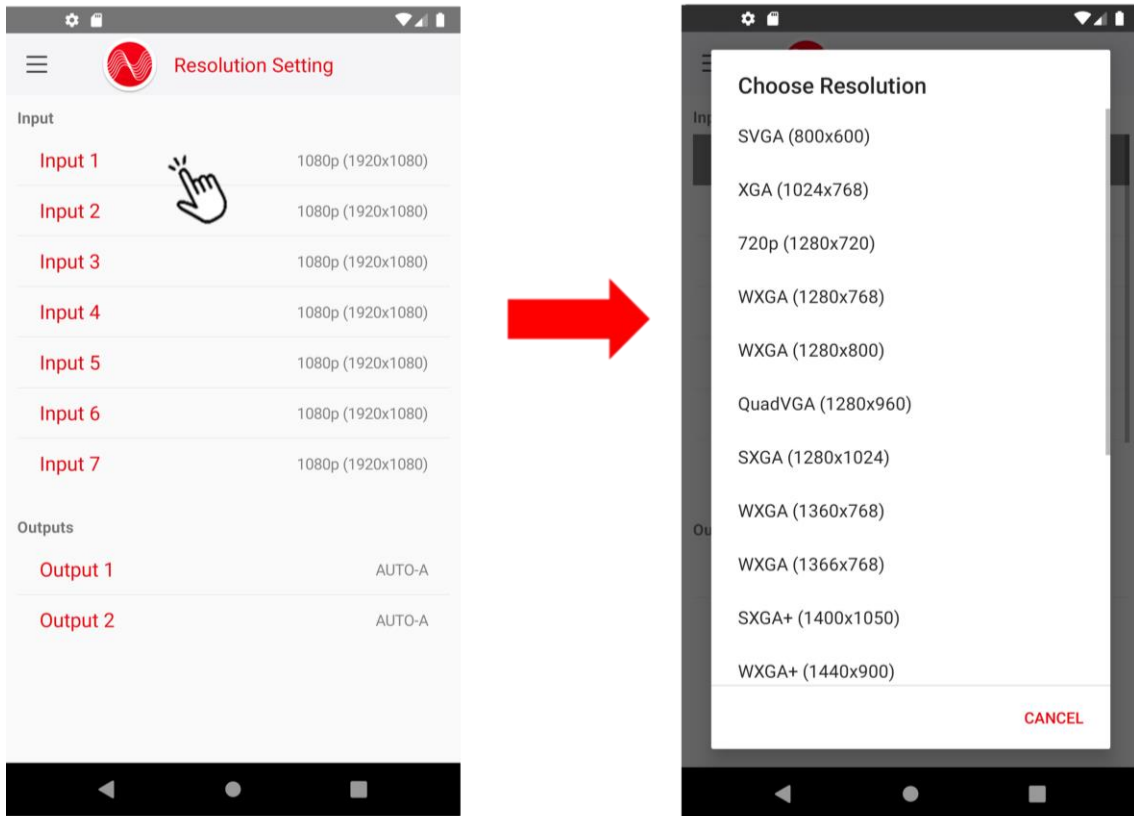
Resolution Setting

Input

Input 1 1080p (1920x1080)

Input 2 1080p (1920x1080)

Input 3 1080p (1920x1080)

Input 4 1080p (1920x1080)

Input 5 1080p (1920x1080)

Input 6 1080p (1920x1080)

Input 7 1080p (1920x1080)

Outputs

Output 1 AUTO-A

Output 2 AUTO-A

Choose Resolution

SVGA (800x600)

XGA (1024x768)

720p (1280x720)

WXGA (1280x768)

WXGA (1280x800)

QuadVGA (1280x960)

SXGA (1280x1024)

WXGA (1360x768)

WXGA (1366x768)

SXGA+ (1400x1050)

WXGA+ (1440x900)

CANCEL